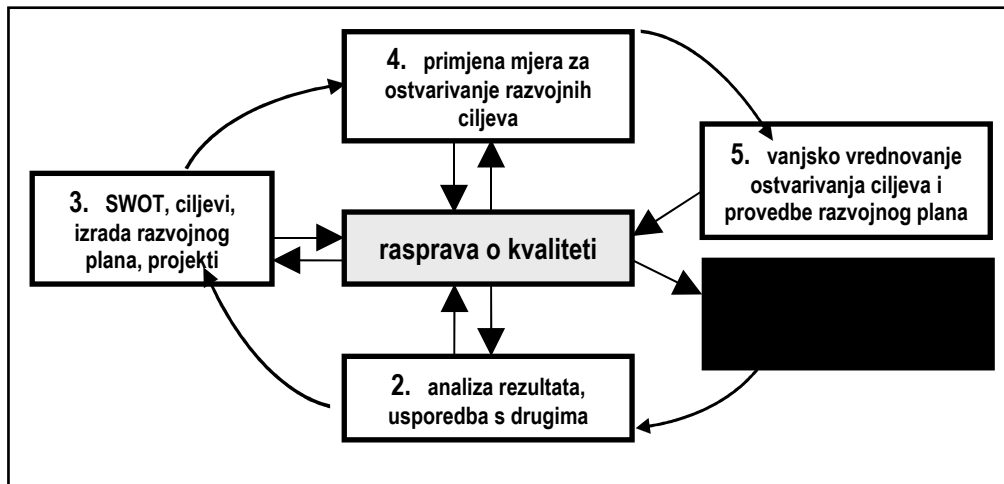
4. primjena mjera za ostvarivanje razvojnih ciljeva

5. vanjsko vrednovanje ostvarivanja ciljeva i provedbe razvojnog plana

3. SWOT, ciljevi, izrada razvojnog plana, projekti

rasprava o kvaliteti

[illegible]

2. analiza rezultata, usporedba s drugima